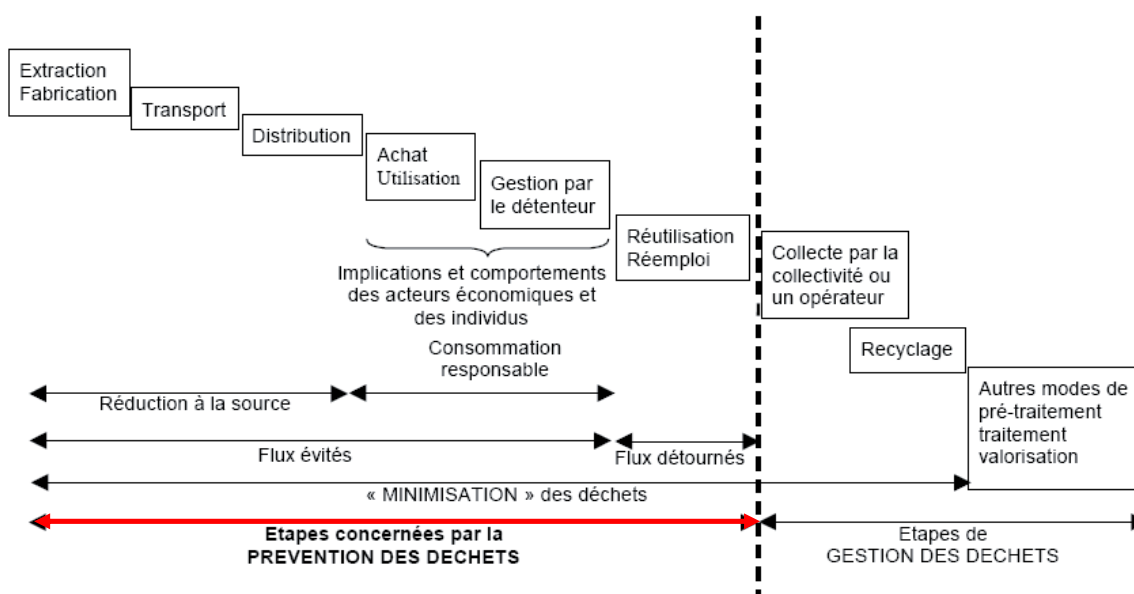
Extraction Fabrication

Transport

Distribution

Achat Utilisation

Gestion par le détenteur

Réutilisation Réemploi

Collecte par la collectivité ou un opérateur

Implications et comportements des acteurs économiques et des individus

Consommation responsable

Recyclage

Autres modes de pré-traitement traitement valorisation

Réduction à la source

Flux évités

Flux détournés

« MINIMISATION » des déchets

Etapes concernées par la PREVENTION DES DECHETS

Etapes de GESTION DES DECHETS